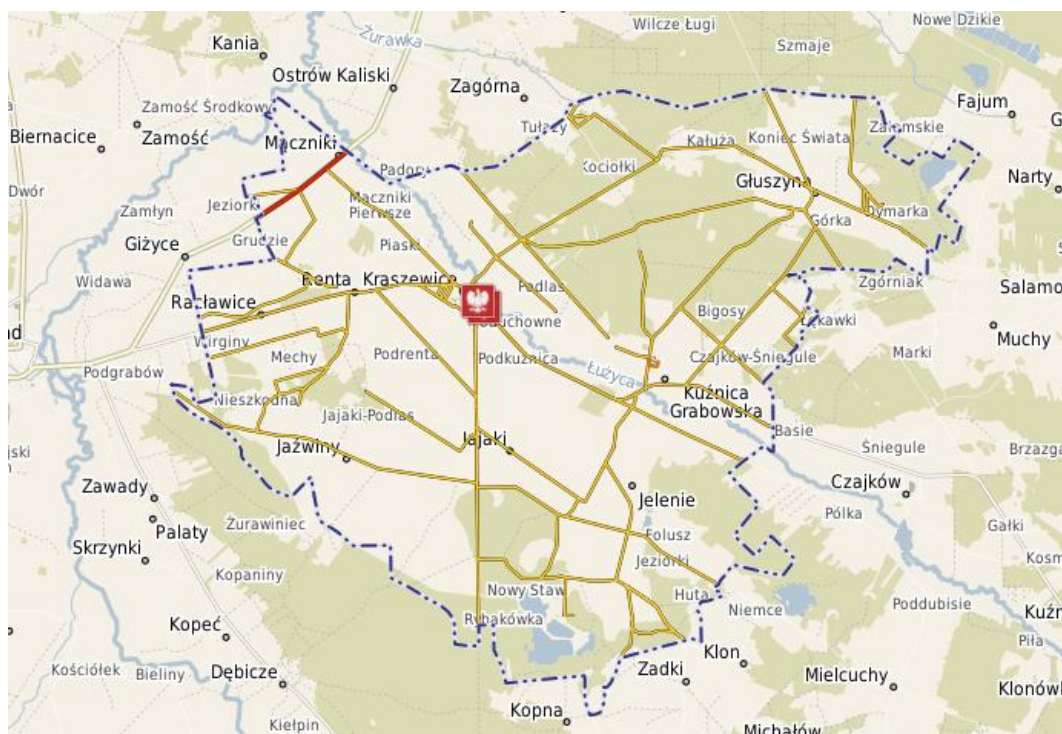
Wilcze Ługi
Nowe Dzikie
Żurawka
Kania
Szmaje
Ostrów Kaliski
Zagórna
Fajum
Zamość Środkowy
Tułęży
Zamkowskie
Biernacice
Zamość
Maczniki
Kałuża
Koniec Świata
Padory
Kociołki
Dwór
Głuszyna
Narty
Zamłyn
Jeziorki
Maczniki Pierwsze
Górka
Dymarka
Giżyce
Grudzie
Piaski
Widawa
Renta
Kraszewice
Podlas
Zgórniak
Salamo
Racławice
Bigosy
Głuchowne
Łykawki
d
Wirginy
Podrenta
Muchy
Mechy
Podkuźnica
Łużyca
Czajków-Śniegule
Marki
Podgrabów
Nieszkodna
Kuźnica Grabowska
Jajaki-Podlas
Basie
Jaźwiny
Jajaki
Śniegule
Brzazga
śki
Zawady
Jelenie
Czajków
Palaty
Żurawiniec
Pólka
Gałki
Folusz
Skrzynki
Kosm
Jeziorki
Kopaniny
Nowy Staw
Huta
Poddubisie
Niemce
Kopeć
Rybakówka
Kuźn
Piła
Klon
Kościółek
Bieliny
Dębicze
Zadki
Mielcuchy
Klonówk
Kopna
Kiełpin
Michałów